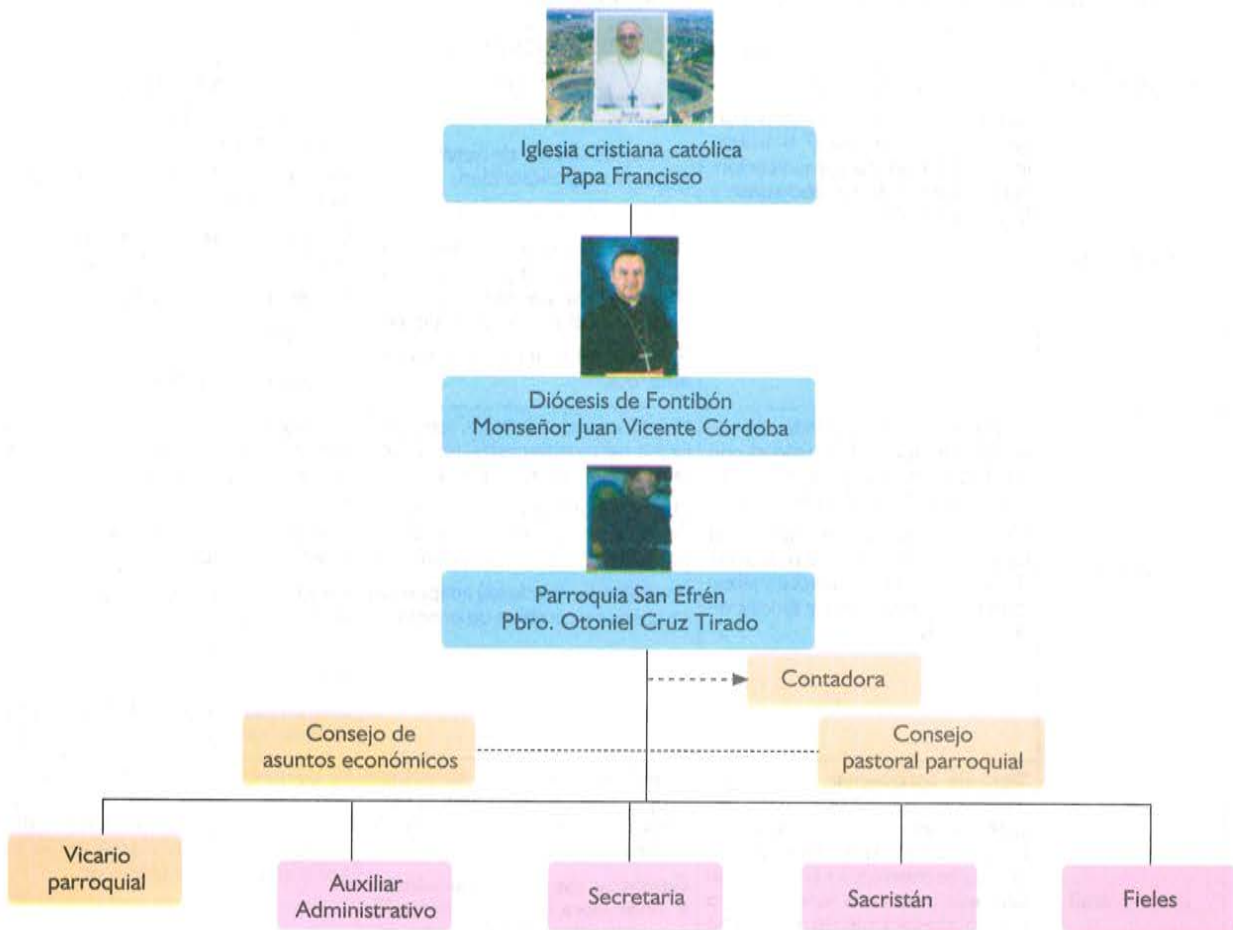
Iglesia cristiana católica
Papa Francisco

Diócesis de Fontibón
Monseñor Juan Vicente Córdoba

Parroquia San Efrén
Pbro. Otoniel Cruz Tirado

Contadora

Consejo de asuntos económicos

Consejo pastoral parroquial

Vicario parroquial

Auxiliar Administrativo

Secretaria

Sacristán

Fieles